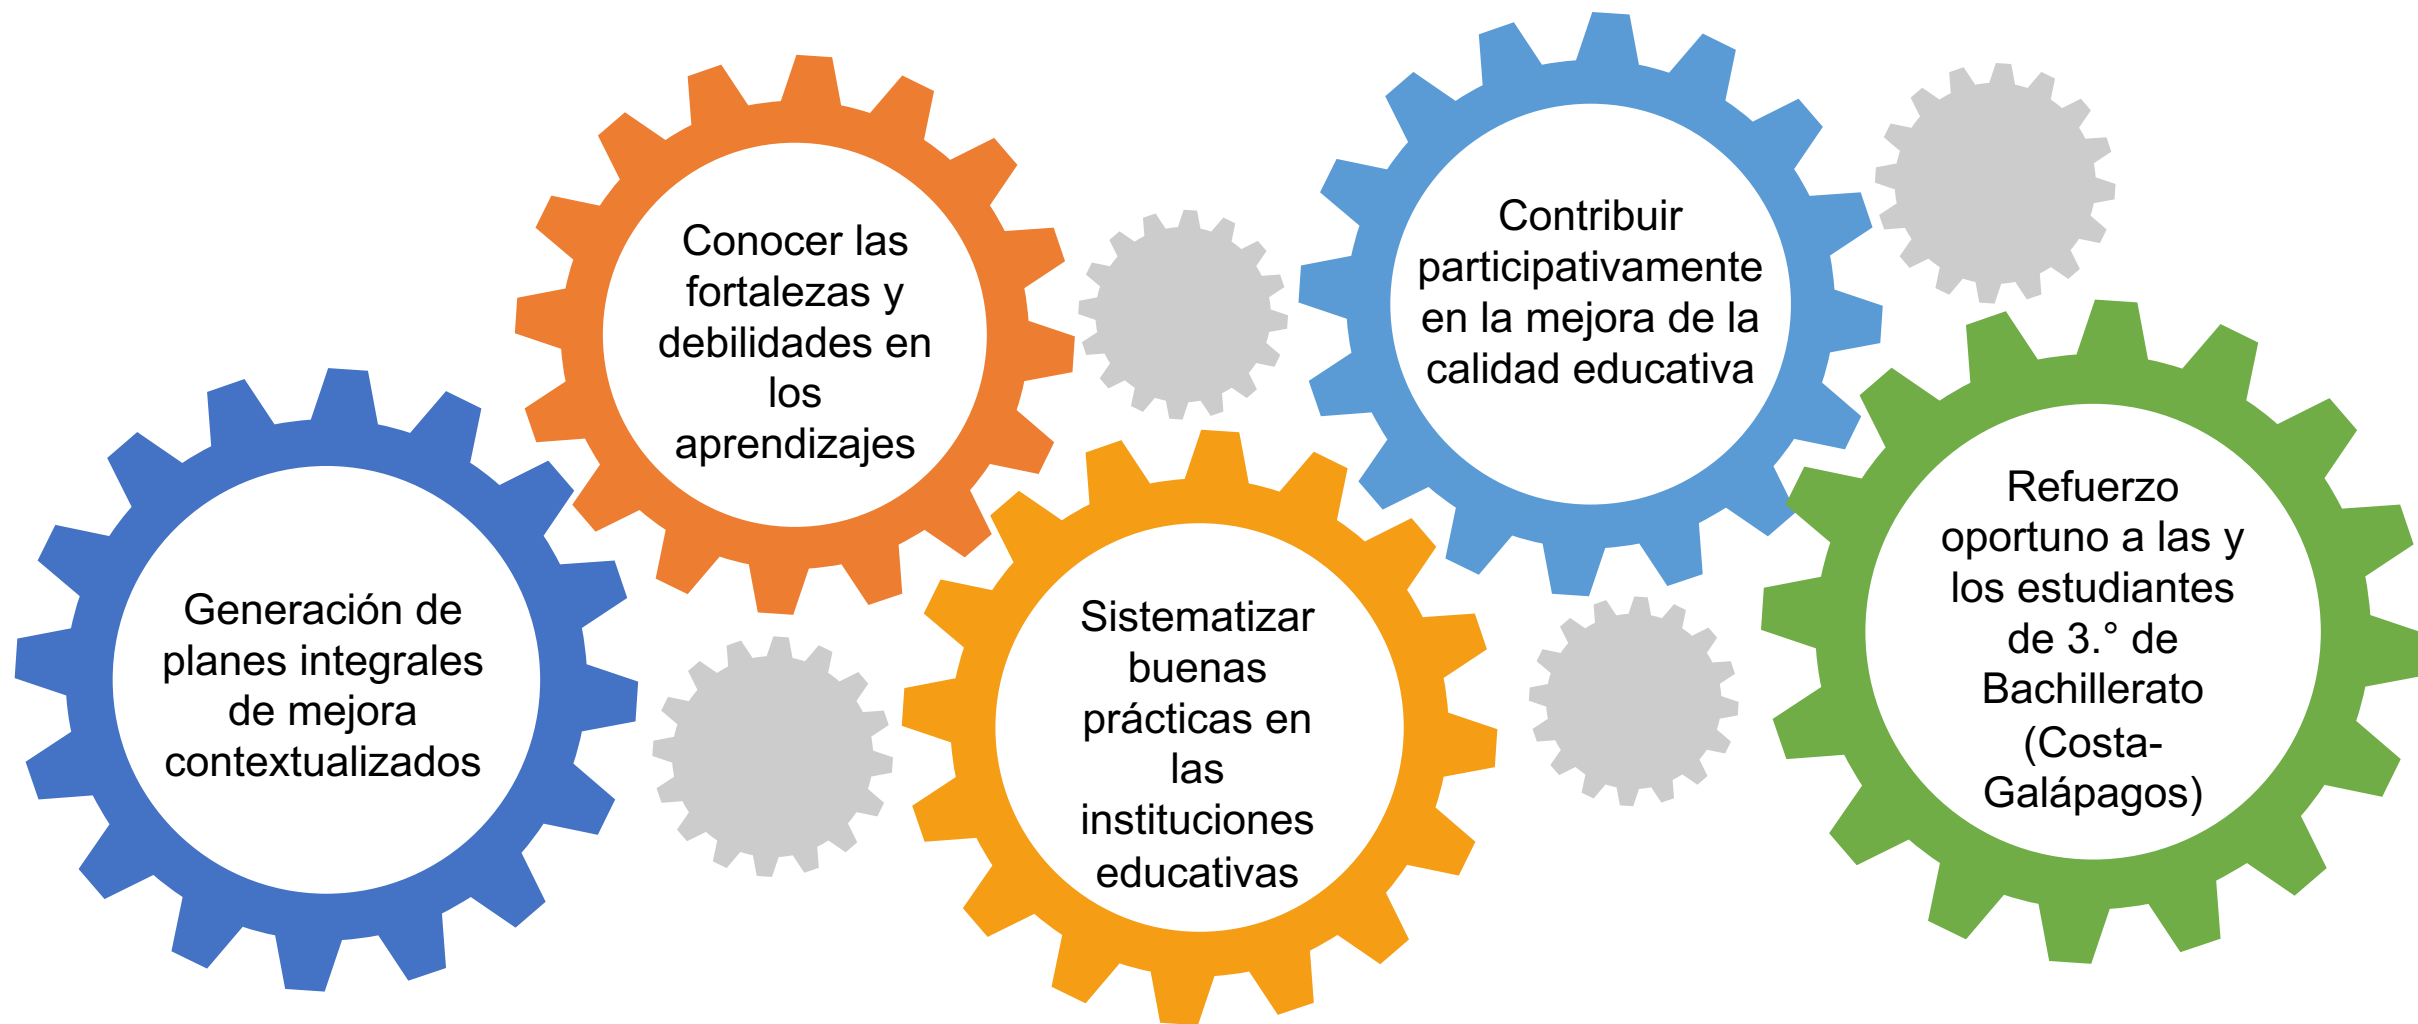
Generación de planes integrales de mejora contextualizados

Conocer las fortalezas y debilidades en los aprendizajes

Sistematizar buenas prácticas en las instituciones educativas

Contribuir participativamente en la mejora de la calidad educativa

Refuerzo oportuno a las y los estudiantes de 3.° de Bachillerato (Costa-Galápagos)